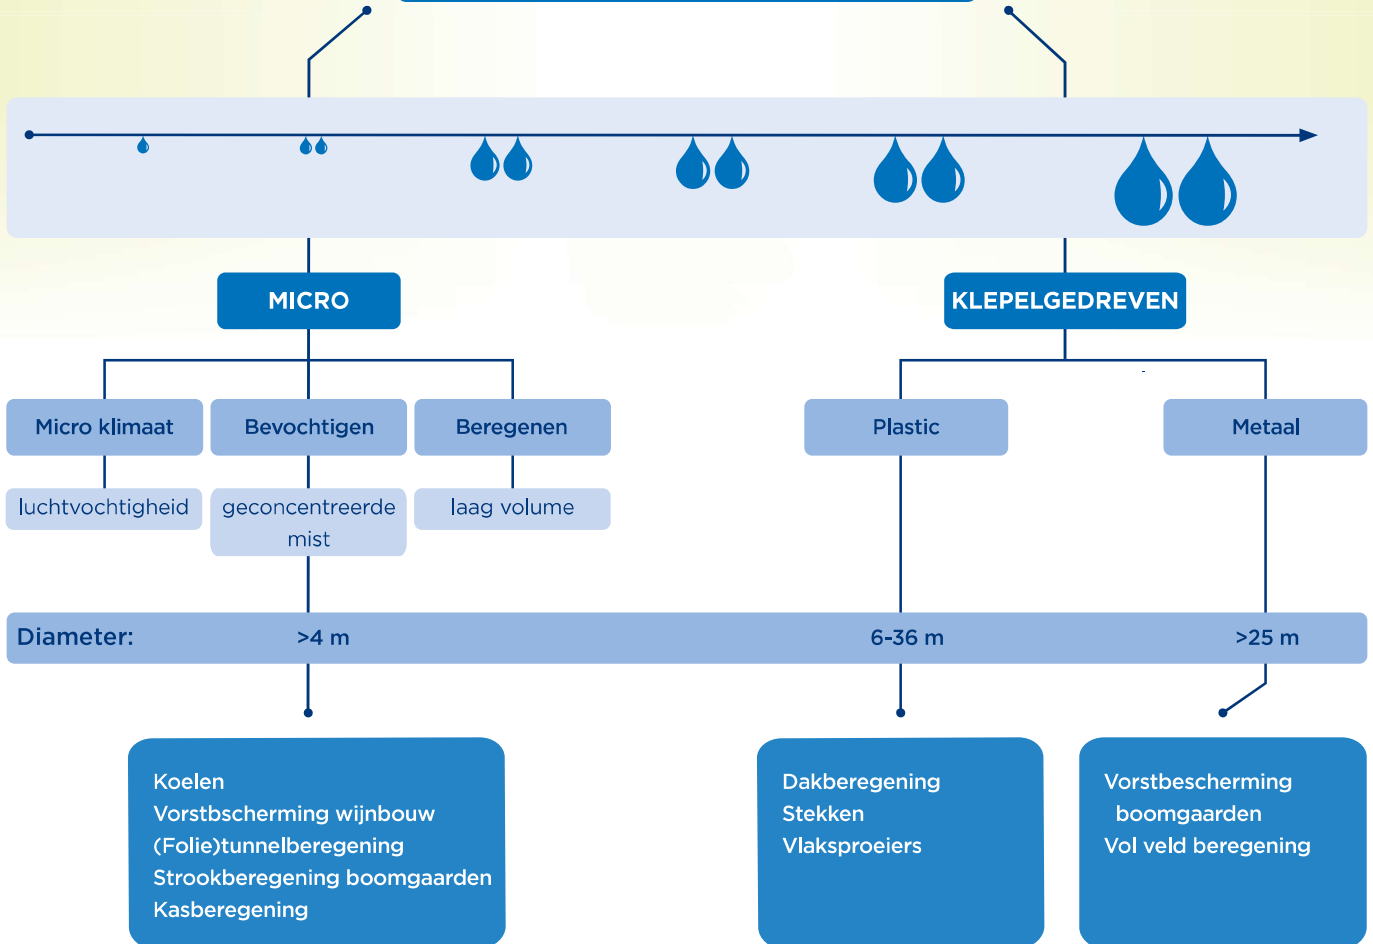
MICRO

KLEPELGEDREVEN

Micro klimaat

Bevochtigen

Beregenen

Plastic

Metaal

luchtvochtigheid

geconcentreerde mist

laag volume

Diameter: >4 m 6-36 m >25 m

Koelen
Vorstbscherming wijnbouw
(Folie)tunnelberegening
Strookberegening boomgaarden
Kasberegening

Dakberegening
Stekken
Vlaksproeiers

Vorstbescherming boomgaarden
Vol veld beregening